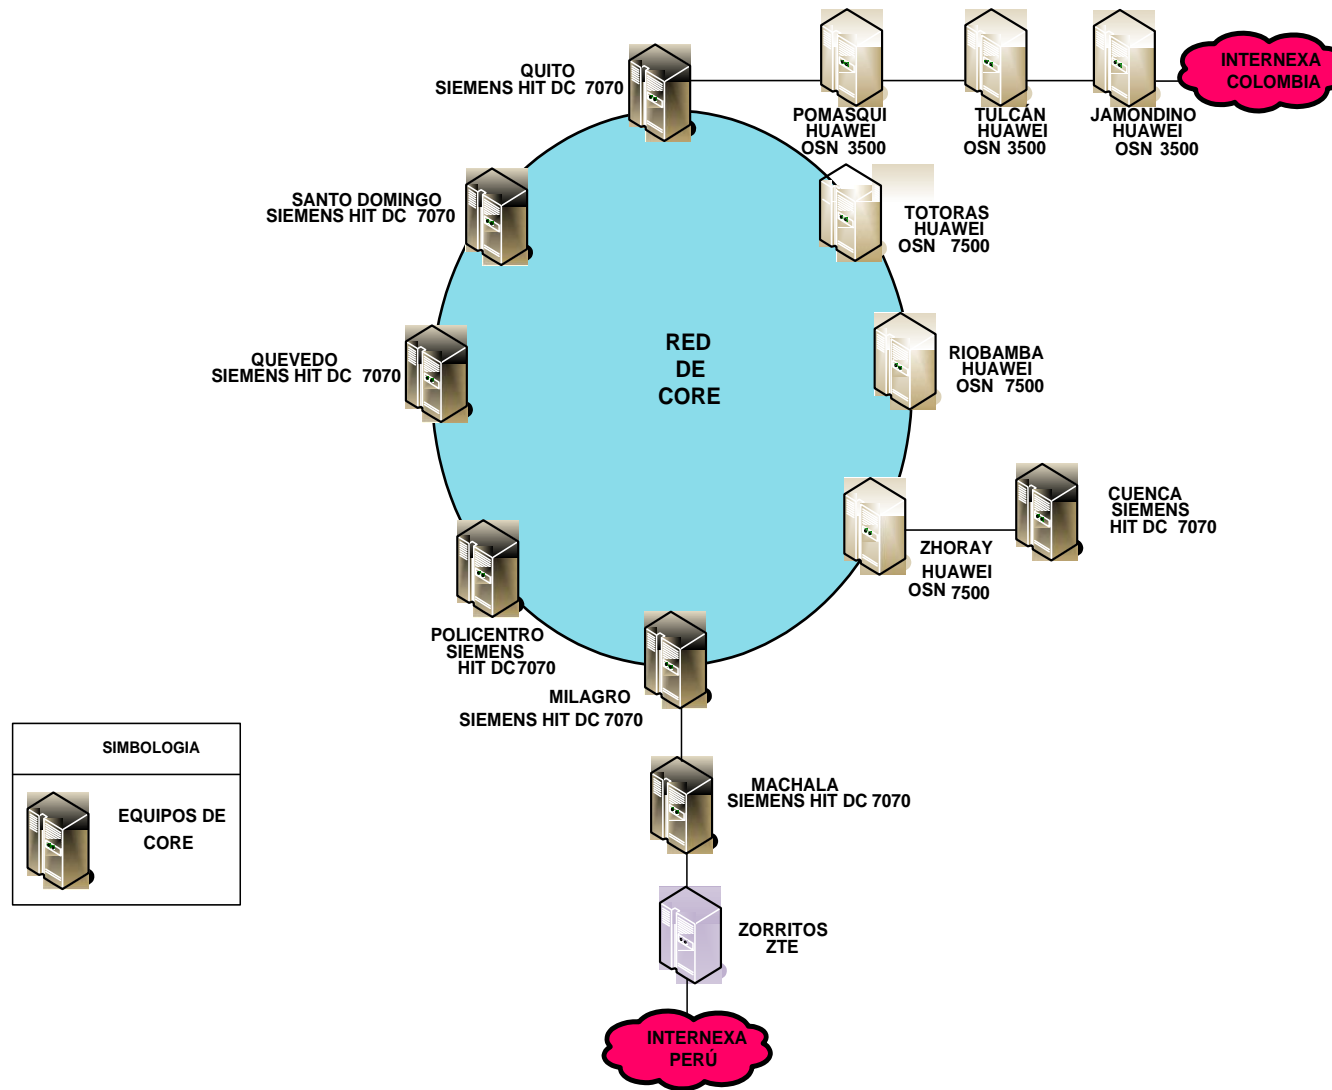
QUITO
SIEMENS HIT DC 7070

POMASQUI
HUAWEI
OSN 3500

TULCÁN
HUAWEI
OSN 3500

JAMONDINO
HUAWEI
OSN 3500

INTERNEXA
COLOMBIA

SANTO DOMINGO
SIEMENS HIT DC 7070

TOTORAS
HUAWEI
OSN 7500

QUEVEDO
SIEMENS HIT DC 7070

RED
DE
CORE

RIOBAMBA
HUAWEI
OSN 7500

CUENCA
SIEMENS
HIT DC 7070

ZHORAY
HUAWEI
OSN 7500

POLICENTRO
SIEMENS
HIT DC7070

MILAGRO
SIEMENS HIT DC 7070

SIMBOLOGIA

EQUIPOS DE
CORE

MACHALA
SIEMENS HIT DC 7070

ZORRITOS
ZTE

INTERNEXA
PERÚ